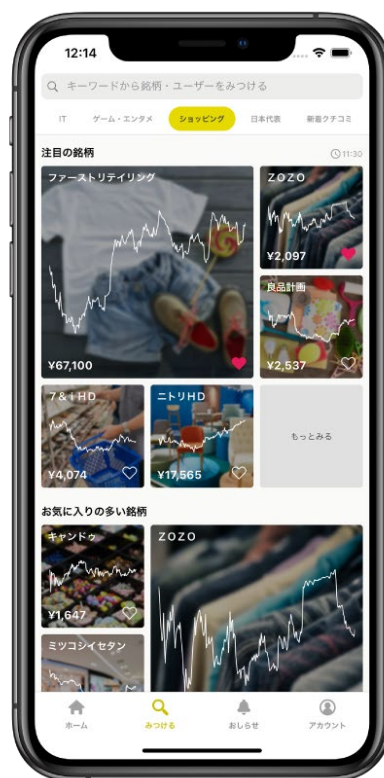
12:14

キーワードから銘柄・ユーザーをみつける

IT
ゲーム・エンタメ
ショッピング
日本代表
新着クチコミ

注目の銘柄
11:30

ファーストリテイリング
¥67,100

ZOZO
¥2,097

良品計画
¥2,537

7&iHD
¥4,074

ニトリHD
¥17,565

もっとみる

お気に入りの多い銘柄

キャンドゥ
¥1,647

ZOZO

ミツコシイセタン

ホーム
みつける
おしらせ
アカウント